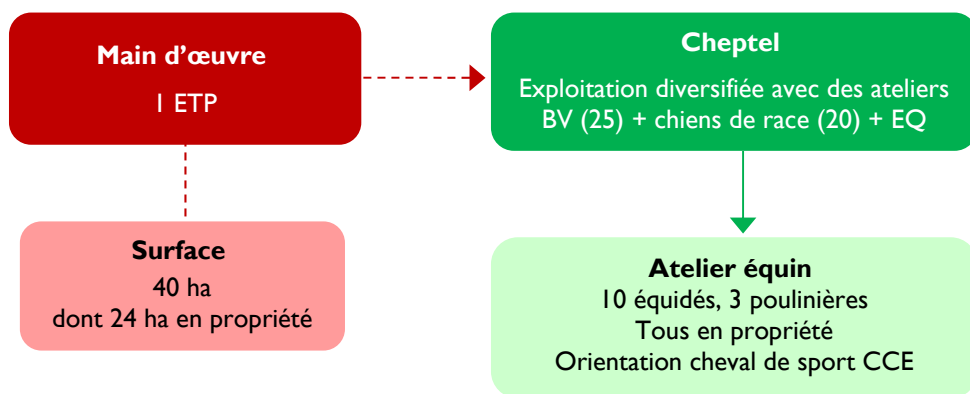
Main d’œuvre
1 ETP

Cheptel
Exploitation diversifiée avec des ateliers BV (25) + chiens de race (20) + EQ

Surface
40 ha
dont 24 ha en propriété

Atelier équin
10 équidés, 3 poulinières
Tous en propriété
Orientation cheval de sport CCE